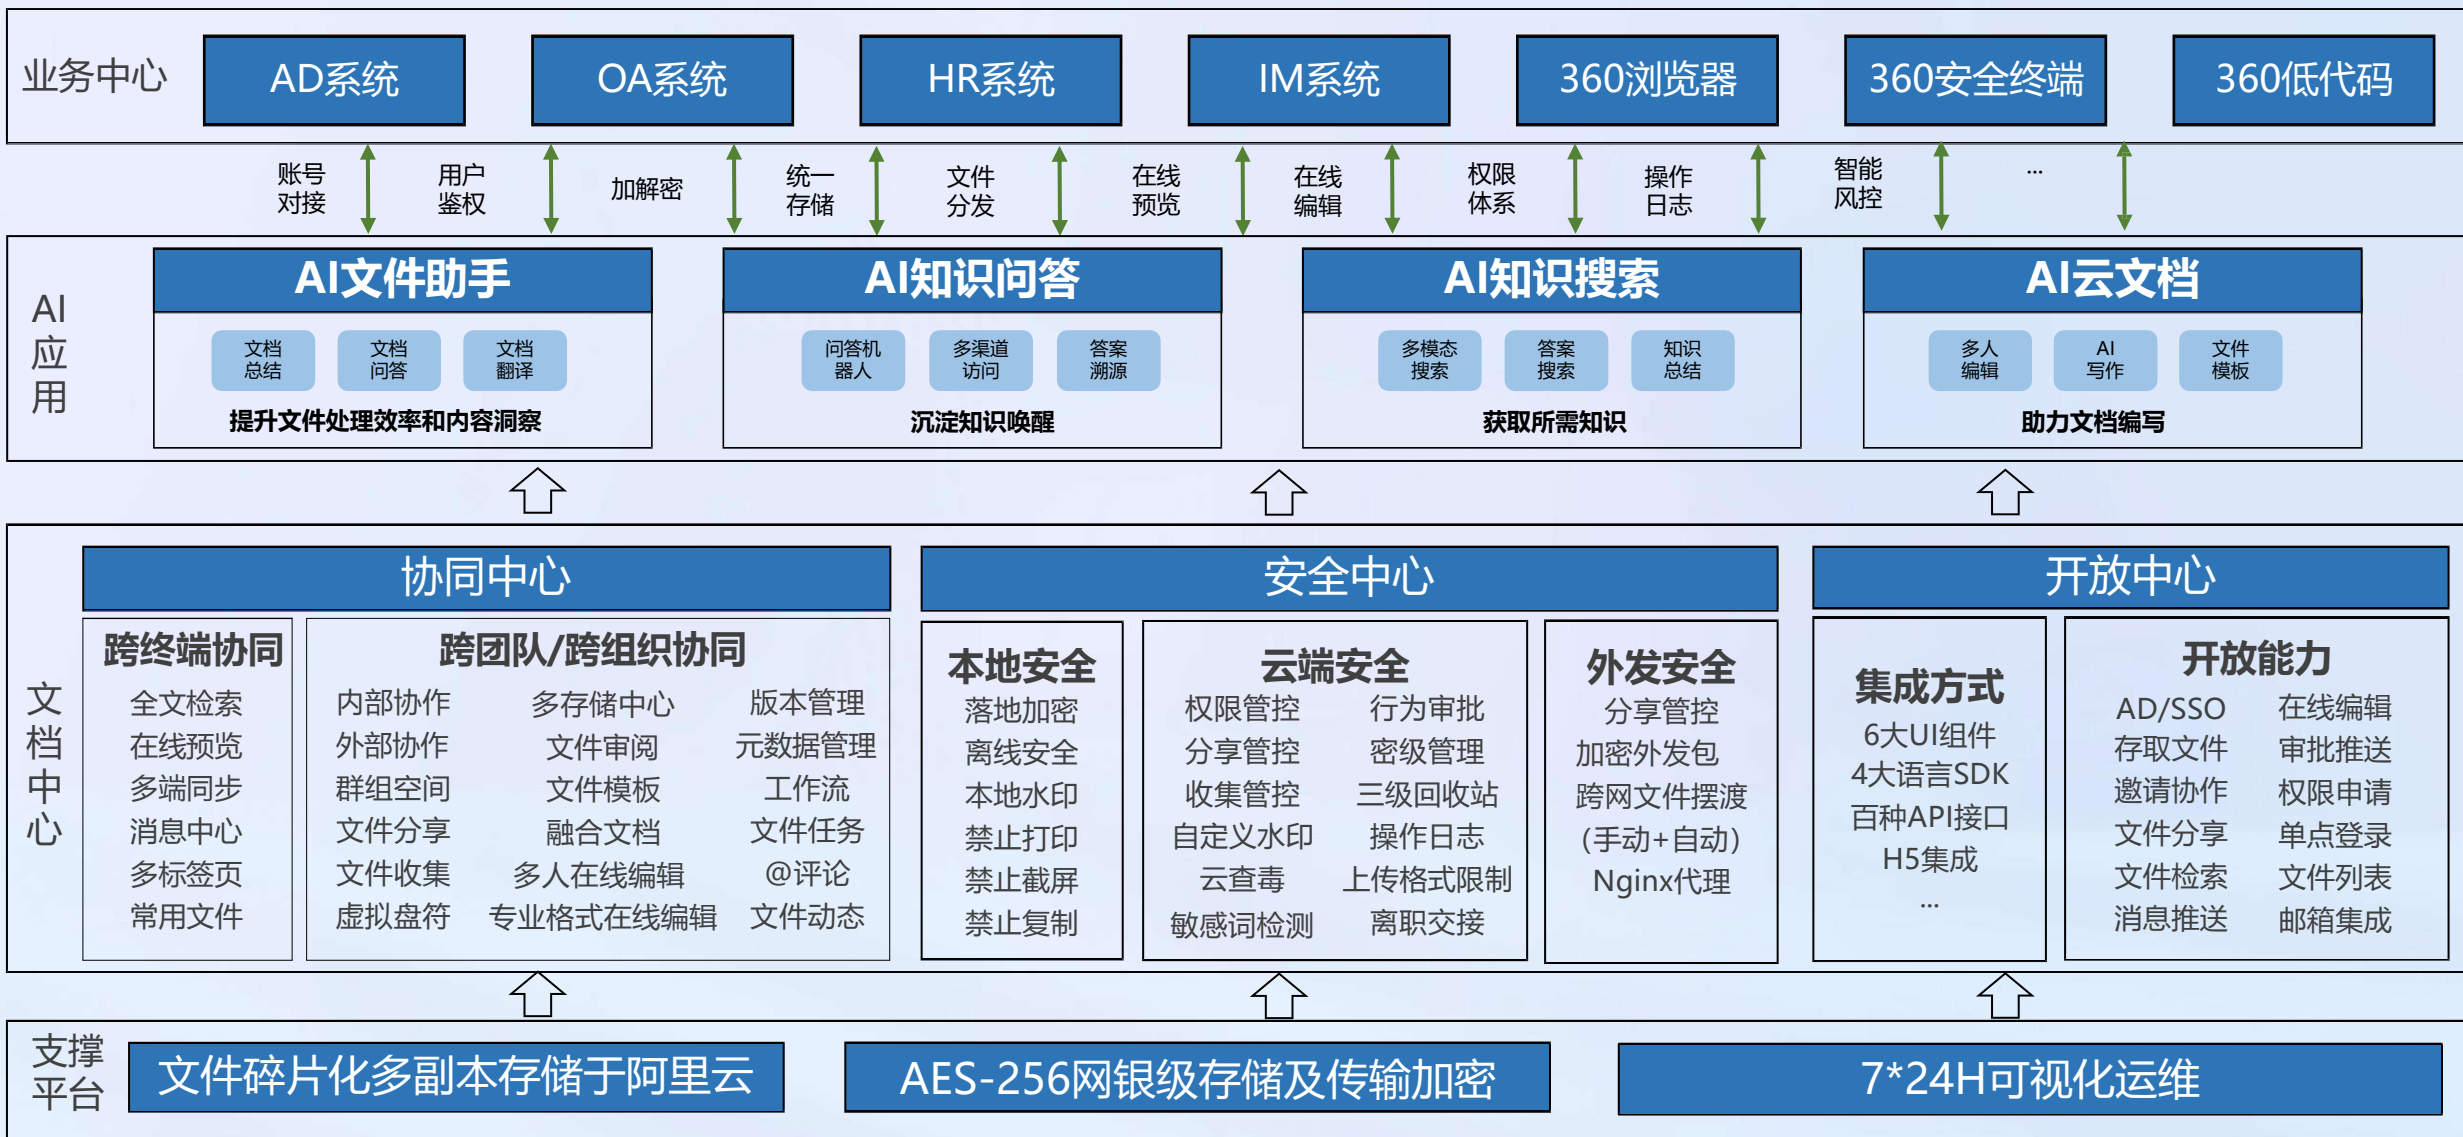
业务中心

AD系统 OA系统 HR系统 IM系统 360浏览器 360安全终端 360低代码

账号对接 用户鉴权 加解密 统一存储 文件分发 在线预览 在线编辑 权限体系 操作日志 智能风控 ...

AI应用

AI文件助手
文档总结 文档问答 文档翻译
提升文件处理效率和内容洞察

AI知识问答
问答机器人 多渠道访问 答案溯源
沉淀知识唤醒

AI知识搜索
多模态搜索 答案搜索 知识总结
获取所需知识

AI云文档
多人编辑 AI写作 文件模板
助力文档编写

文档中心

协同中心

跨终端协同
全文检索
在线预览
多端同步
消息中心
多标签页
常用文件

跨团队/跨组织协同
内部协作 多存储中心 版本管理
外部协作 文件审阅 元数据管理
群组空间 文件模板 工作流
文件分享 融合文档 文件任务
文件收集 多人在线编辑 @评论
虚拟盘符 专业格式在线编辑 文件动态

安全中心

本地安全
落地加密
离线安全
本地水印
禁止打印
禁止截屏
禁止复制

云端安全
权限管控 行为审批
分享管控 密级管理
收集管控 三级回收站
自定义水印 操作日志
云查毒 上传格式限制
敏感词检测 离职交接

外发安全
分享管控
加密外发包
跨网文件摆渡
(手动+自动)
Nginx代理

开放中心

集成方式
6大UI组件
4大语言SDK
百种API接口
H5集成
...

开放能力
AD/SSO 在线编辑
存取文件 审批推送
邀请协作 权限申请
文件分享 单点登录
文件检索 文件列表
消息推送 邮箱集成

支撑平台

文件碎片化多副本存储于阿里云 AES-256网银级存储及传输加密 7*24H可视化运维